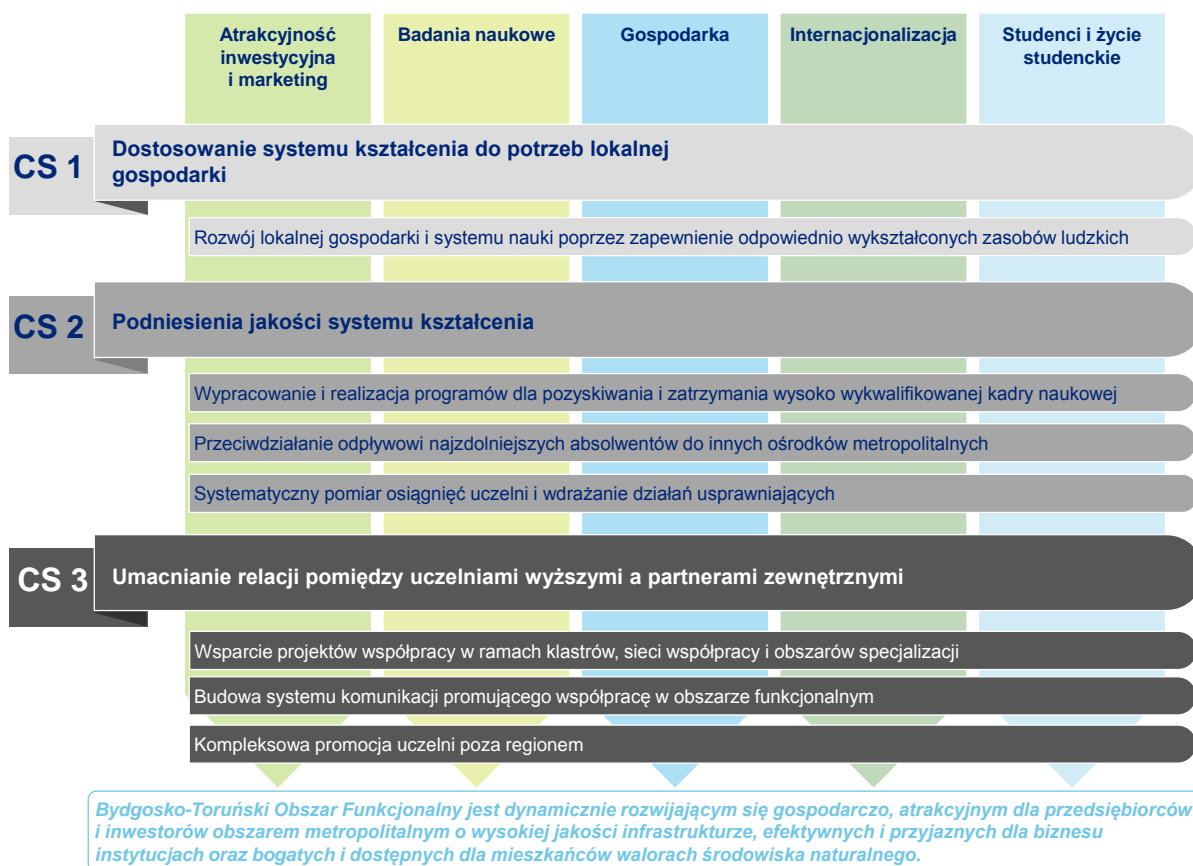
| Atrakcyjność inwestycyjna i marketing | Badania naukowe | Gospodarka | Internacjonalizacja | Studenci i życie studenckie |
|---|---|---|---|---|

CS 1 Dostosowanie systemu kształcenia do potrzeb lokalnej gospodarki

Rozwój lokalnej gospodarki i systemu nauki poprzez zapewnienie odpowiednio wykształconych zasobów ludzkich

CS 2 Podniesienia jakości systemu kształcenia

Wypracowanie i realizacja programów dla pozyskiwania i zatrzymania wysoko wykwalifikowanej kadry naukowej

Przeciwdziałanie odpływowi najzdolniejszych absolwentów do innych ośrodków metropolitalnych

Systematyczny pomiar osiągnięć uczelni i wdrażanie działań usprawniających

CS 3 Umacnianie relacji pomiędzy uczelniami wyższymi a partnerami zewnętrznymi

Wsparcie projektów współpracy w ramach klastrów, sieci współpracy i obszarów specjalizacji

Budowa systemu komunikacji promującego współpracę w obszarze funkcjonalnym

Kompleksowa promocja uczelni poza regionem

Bydgosko-Toruński Obszar Funkcjonalny jest dynamicznie rozwijającym się gospodarczo, atrakcyjnym dla przedsiębiorców i inwestorów obszarem metropolitalnym o wysokiej jakości infrastrukturze, efektywnych i przyjaznych dla biznesu instytucjach oraz bogatych i dostępnych dla mieszkańców walorach środowiska naturalnego.